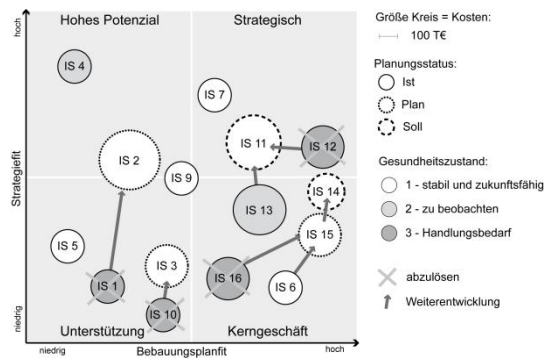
Hohes Potenzial
Strategisch
Unterstützung
Kerngeschäft

hoch
Strategiefit
niedrig
niedrig
Bebauungsplanfit
hoch

IS 4
IS 7
IS 11
IS 12
IS 2
IS 9
IS 13
IS 14
IS 5
IS 15
IS 3
IS 1
IS 16
IS 6
IS 10

Größe Kreis = Kosten:
100 T€

Planungsstatus:
Ist
Plan
Soll

Gesundheitszustand:
1 - stabil und zukunftsfähig
2 - zu beobachten
3 - Handlungsbedarf

abzulösen
Weiterentwicklung